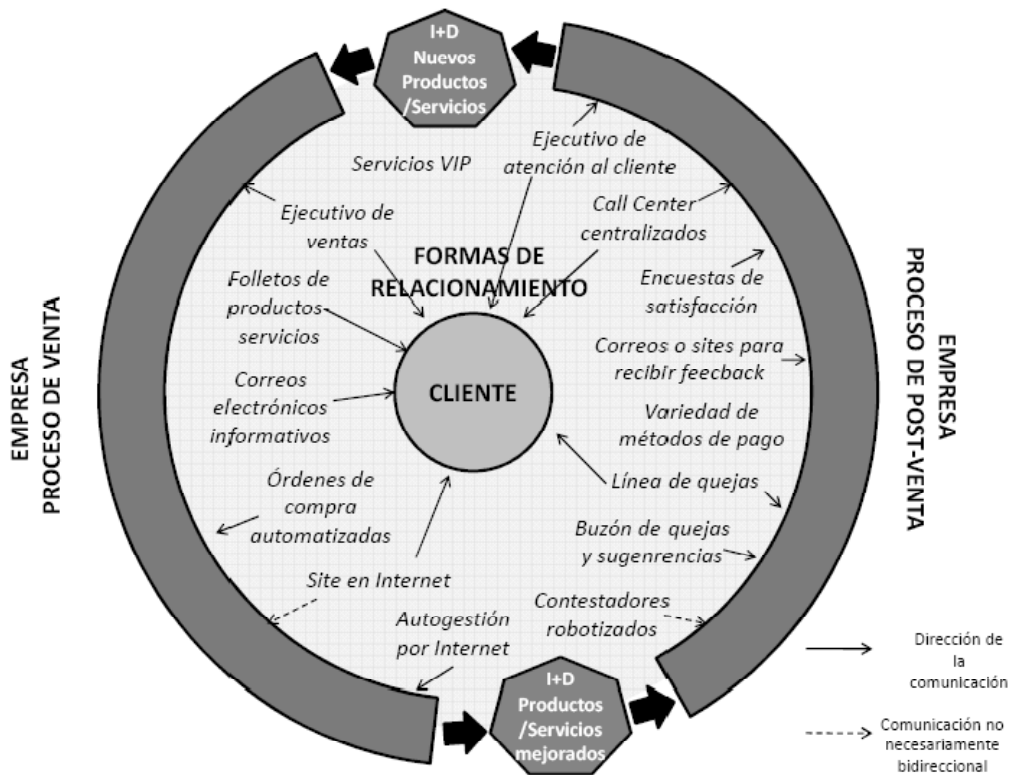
I+D
Nuevos
Productos
/Servicios

EMPRESA
PROCESO DE VENTA

EMPRESA
PROCESO DE POST-VENTA

Servicios VIP

Ejecutivo de atención al cliente

Ejecutivo de ventas

Call Center centralizados

FORMAS DE RELACIONAMIENTO

Folletos de productos servicios

Encuestas de satisfacción

Correos o sites para recibir feecback

CLIENTE

Correos electrónicos informativos

Variedad de métodos de pago

Línea de quejas

Órdenes de compra automatizadas

Buzón de quejas y sugenrencias

Site en Internet

Contestadores robotizados

Autogestión por Internet

I+D
Productos
/Servicios
mejorados

Dirección de la comunicación

Comunicación no necesariamente bidireccional